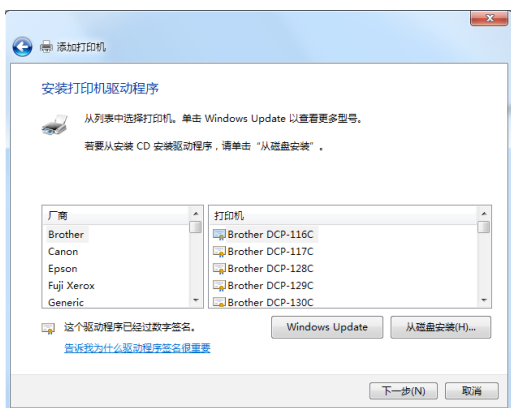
添加打印机

安装打印机驱动程序

从列表中选择打印机。单击 Windows Update 以查看更多型号。

若要从安装 CD 安装驱动程序，请单击“从磁盘安装”。

| 厂商 |
|---|
| Brother |
| Canon |
| Epson |
| Fuji Xerox |
| Generic |

| 打印机 |
|---|
| Brother DCP-116C |
| Brother DCP-117C |
| Brother DCP-128C |
| Brother DCP-129C |
| Brother DCP-130C |

这个驱动程序已经过数字签名。

告诉我为什么驱动程序签名很重要

Windows Update

从磁盘安装(H)...

下一步(N)

取消